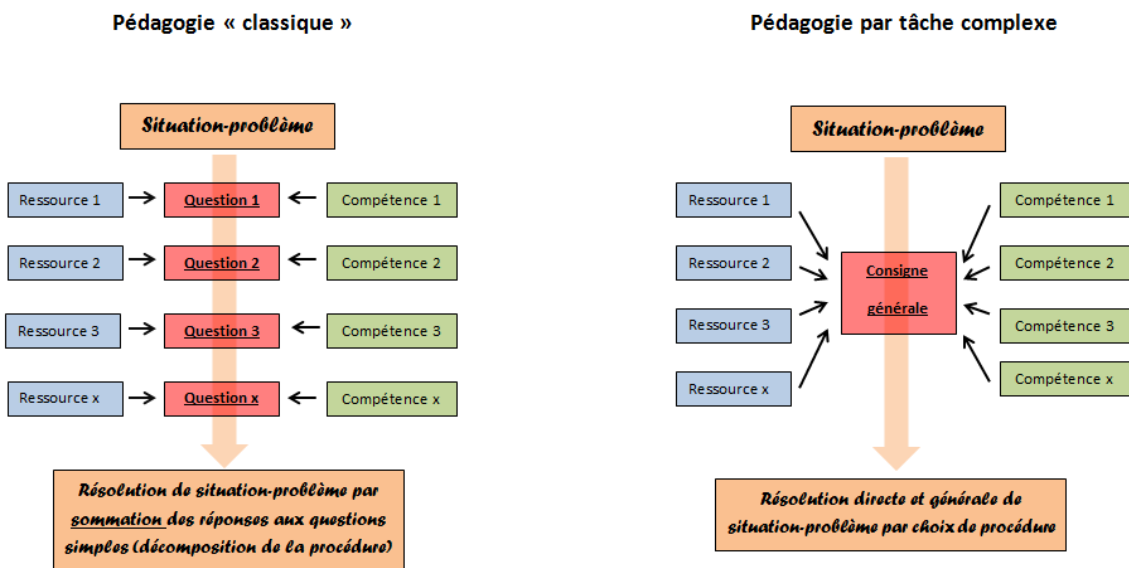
Pédagogie « classique »

Situation-problème

Ressource 1
Question 1
Compétence 1

Ressource 2
Question 2
Compétence 2

Ressource 3
Question 3
Compétence 3

Ressource x
Question x
Compétence x

Résolution de situation-problème par sommation des réponses aux questions simples (décomposition de la procédure)

Pédagogie par tâche complexe

Situation-problème

Ressource 1
Ressource 2
Ressource 3
Ressource x

Consigne générale

Compétence 1
Compétence 2
Compétence 3
Compétence x

Résolution directe et générale de situation-problème par choix de procédure